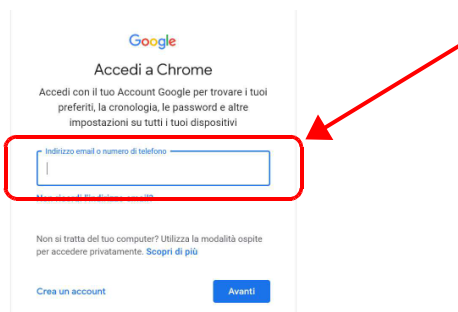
Google

Accedi a Chrome

Accedi con il tuo Account Google per trovare i tuoi preferiti, la cronologia, le password e altre impostazioni su tutti i tuoi dispositivi

Indirizzo email o numero di telefono

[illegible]

Non si tratta del tuo computer? Utilizza la modalità ospite per accedere privatamente. Scopri di più

Crea un account

Avanti